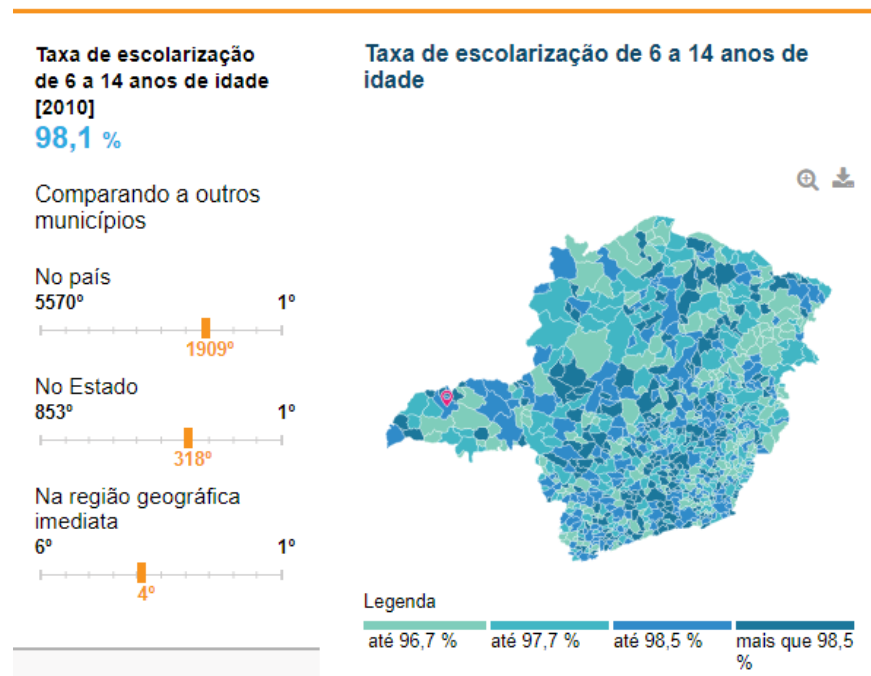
Taxa de escolarização de 6 a 14 anos de idade [2010]
98,1 %

Comparando a outros municípios

No país
5570º
1º
1909º

No Estado
853º
1º
318º

Na região geográfica imediata
6º
1º
4º

Taxa de escolarização de 6 a 14 anos de idade

Legenda

| até 96,7 % | até 97,7 % | até 98,5 % | mais que 98,5 % |
|---|---|---|---|